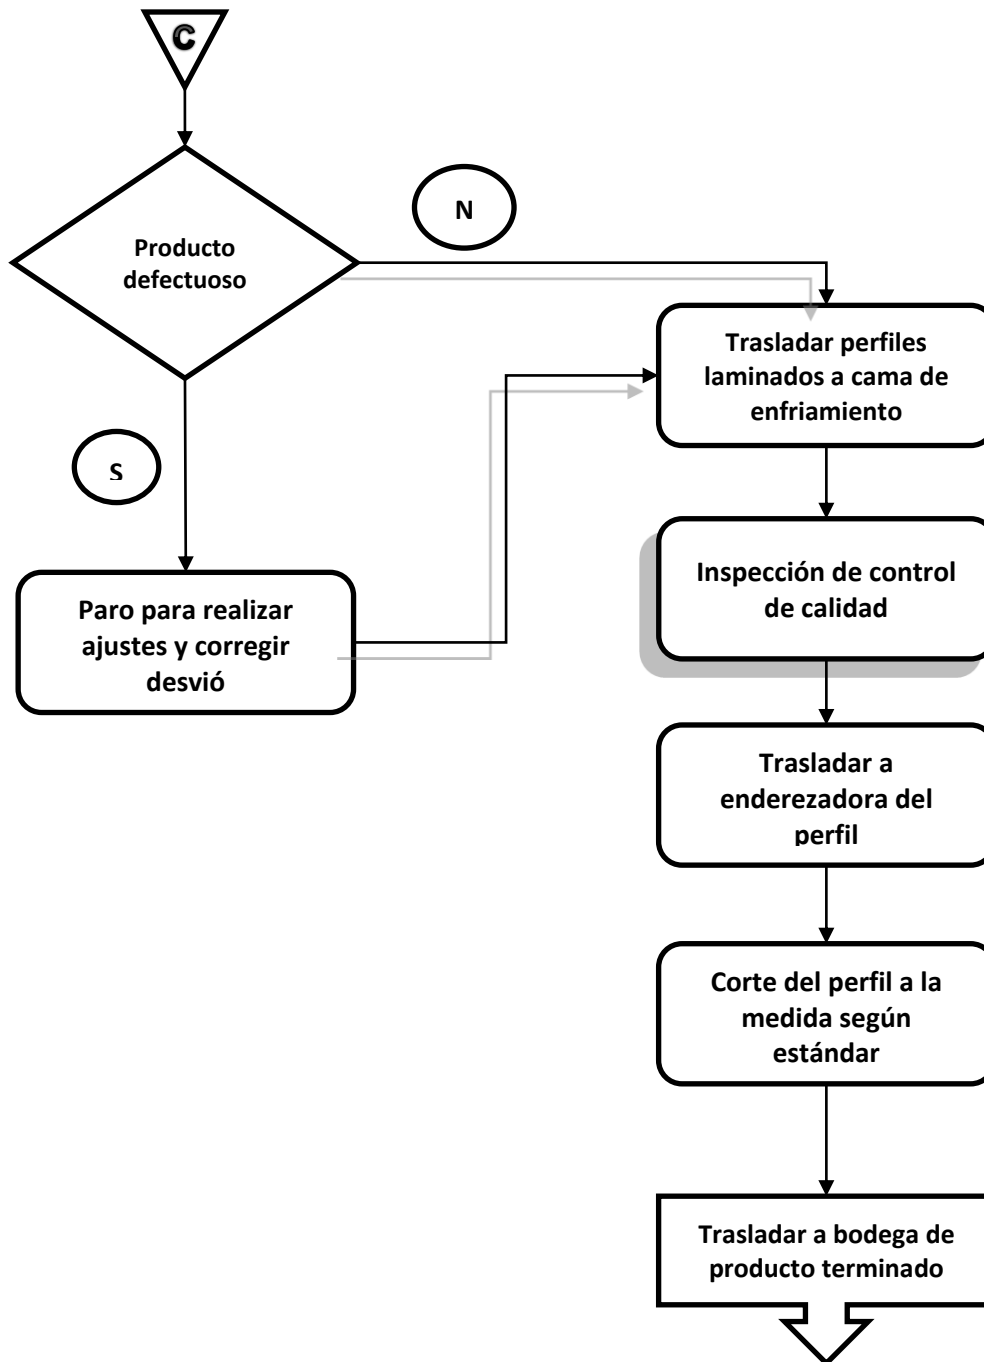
C

N

Producto defectuoso

S

Trasladar perfiles laminados a cama de enfriamiento

Paro para realizar ajustes y corregir desvió

Inspección de control de calidad

Trasladar a enderezadora del perfil

Corte del perfil a la medida según estándar

Trasladar a bodega de producto terminado